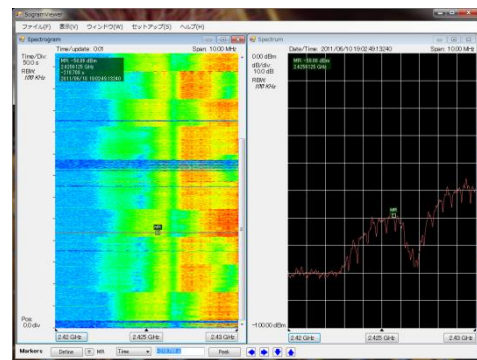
SpgramViewer
ファイル(F) 表示(V) ウィンドウ(W) セットアップ(S) ヘルプ(H)

Spectrogram
Time/update: 0.01
Span: 10.00 MHz
Time/Div: 500 s
RBW: 100 KHz
MR: -58.08 dBm
2.4256125 GHz
-318.700 s
2011/06/10 19:02:49:13240
MR
Pos: 0.0 div
2.42 GHz
2.425 GHz
2.43 GHz

Spectrum
Date/Time: 2011/06/10 19:02:49:13240
Span: 10.00 MHz
0.00 dBm
dB/div: 10.0 dB
RBW: 100 KHz
MR: -58.08 dBm
2.4256125 GHz
MR
-100.00 dBm
2.42 GHz
2.425 GHz
2.43 GHz

Markers
Define
MR
Time
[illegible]
Peak